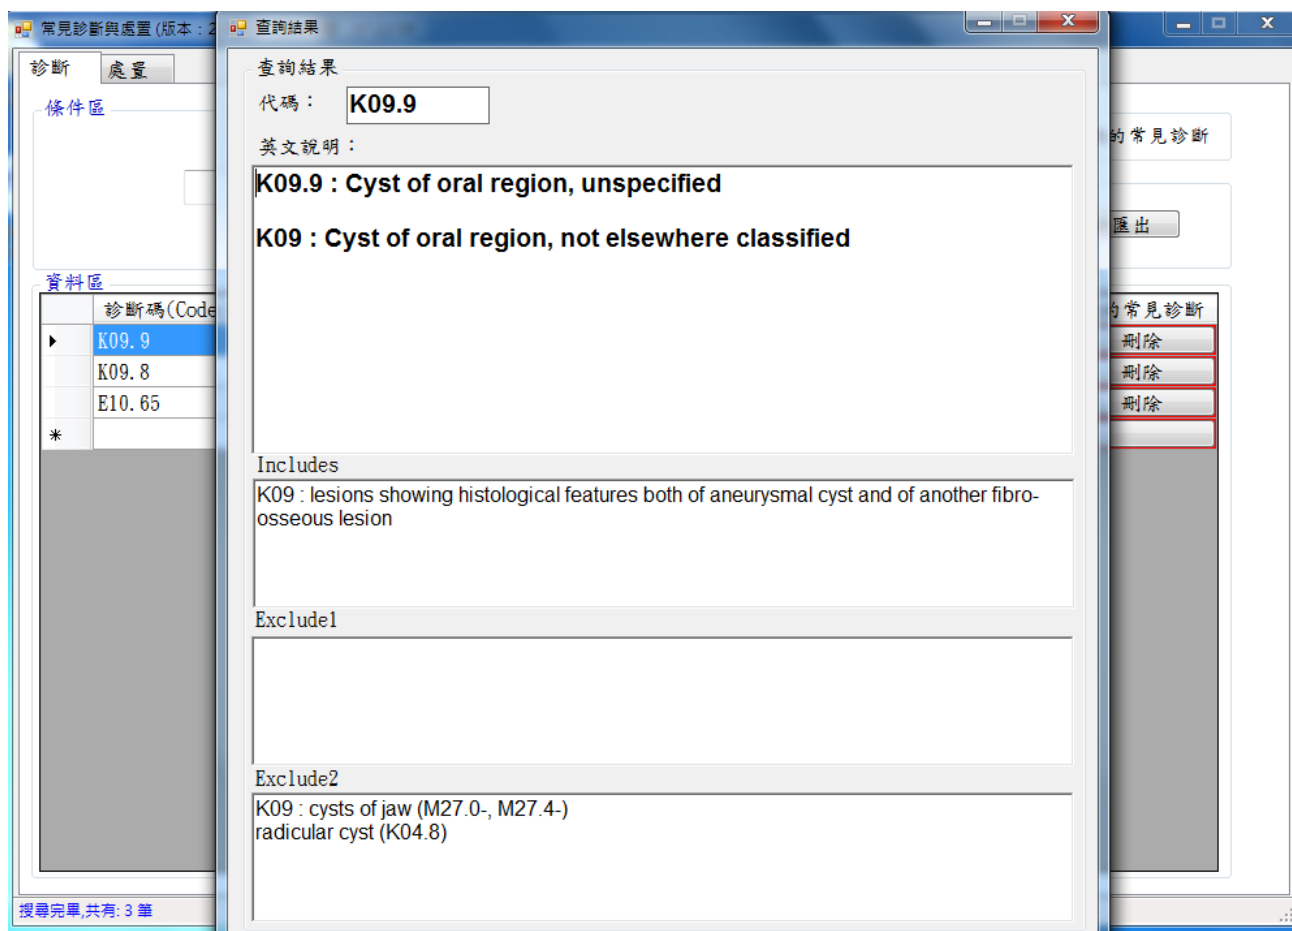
常見診斷與處置 (版本：2

診斷 處置

條件區

資料區

| | 診斷碼(Code |
|---|---|
| ▸ | K09.9 |
| | K09.8 |
| | E10.65 |
| * | |

搜尋完畢,共有: 3 筆

的常見診斷

匯出

的常見診斷
刪除
刪除
刪除

查詢結果

查詢結果

代碼： K09.9

英文說明：

K09.9 : Cyst of oral region, unspecified

K09 : Cyst of oral region, not elsewhere classified

Includes

K09 : lesions showing histological features both of aneurysmal cyst and of another fibro-osseous lesion

Exclude1

Exclude2

K09 : cysts of jaw (M27.0-, M27.4-)
radicular cyst (K04.8)